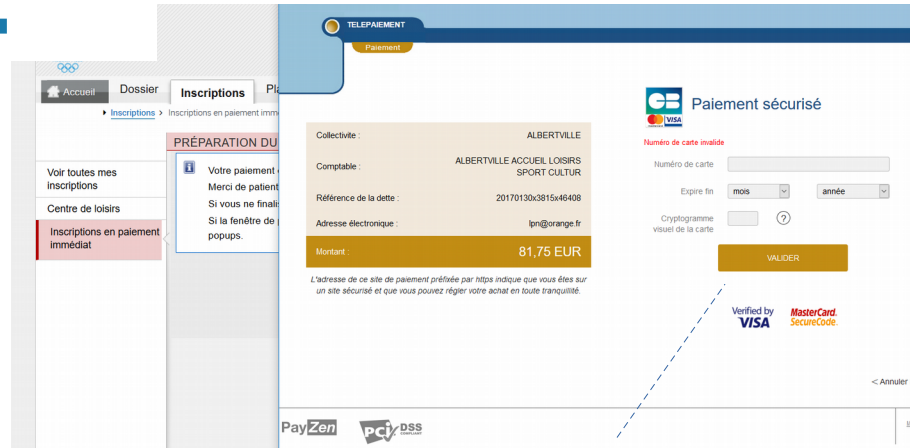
Accueil Dossier Inscriptions Pla

Inscriptions > Inscriptions en paiement immé

PRÉPARATION DU

Voir toutes mes inscriptions

Centre de loisirs

Inscriptions en paiement immédiat

Votre paiement

Merci de patient

Si vous ne finalis

Si la fenêtre de

popups.

TELEPAIEMENT

Paiement

| Collectivite : | ALBERTVILLE |
|---|---|
| Comptable : | ALBERTVILLE ACCUEIL LOISIRS SPORT CULTUR |
| Référence de la dette : | 20170130x3815x46408 |
| Adresse électronique : | lpn@orange.fr |
| Montant : | 81,75 EUR |

L'adresse de ce site de paiement préfixée par https indique que vous êtes sur un site sécurisé et que vous pouvez régler votre achat en toute tranquillité.

CB VISA

Paiement sécurisé

Numéro de carte invalide

Numéro de carte

Expire fin mois année

Cryptogramme visuel de la carte ?

VALIDER

Verified by VISA

MasterCard. SecureCode.

< Annuler

PayZen

PCI DSS COMPLIANT